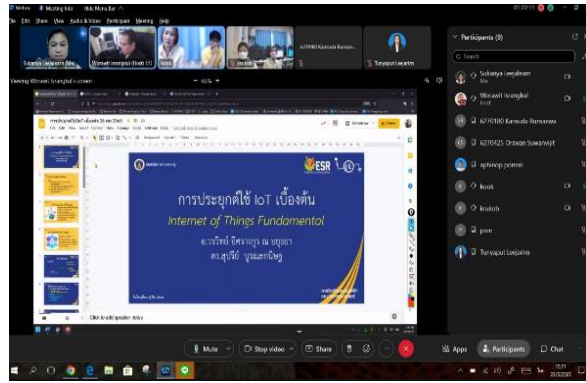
Webex  Meeting Info  Hide Menu Bar

File  Edit  Share  View  Audio & Video  Participant  Meeting  Help

Sukanya Leejaleam (Me)  Worawit Israngkul-Stew (H)  Nook  kruktob  6270180 Kamouda Ramanee  Tunyapat Leejalins

Viewing Worawit Israngkul's screen

การประยุกต์ใช้ IoT เบื้องต้น

Internet of Things Fundamental

ESR

Click to add speaker notes

Participants (9)

Search

Sukanya Leejaleam
Me

Worawit Israngkul
Host

6270180 Kamouda Ramanee

6270425 Orawan Suwanwijit

aphinop ponnen

Nook

kruktob

pase

Tunyapat Leejalins

Mute  Stop video  Share  Apps  Participants  Chat